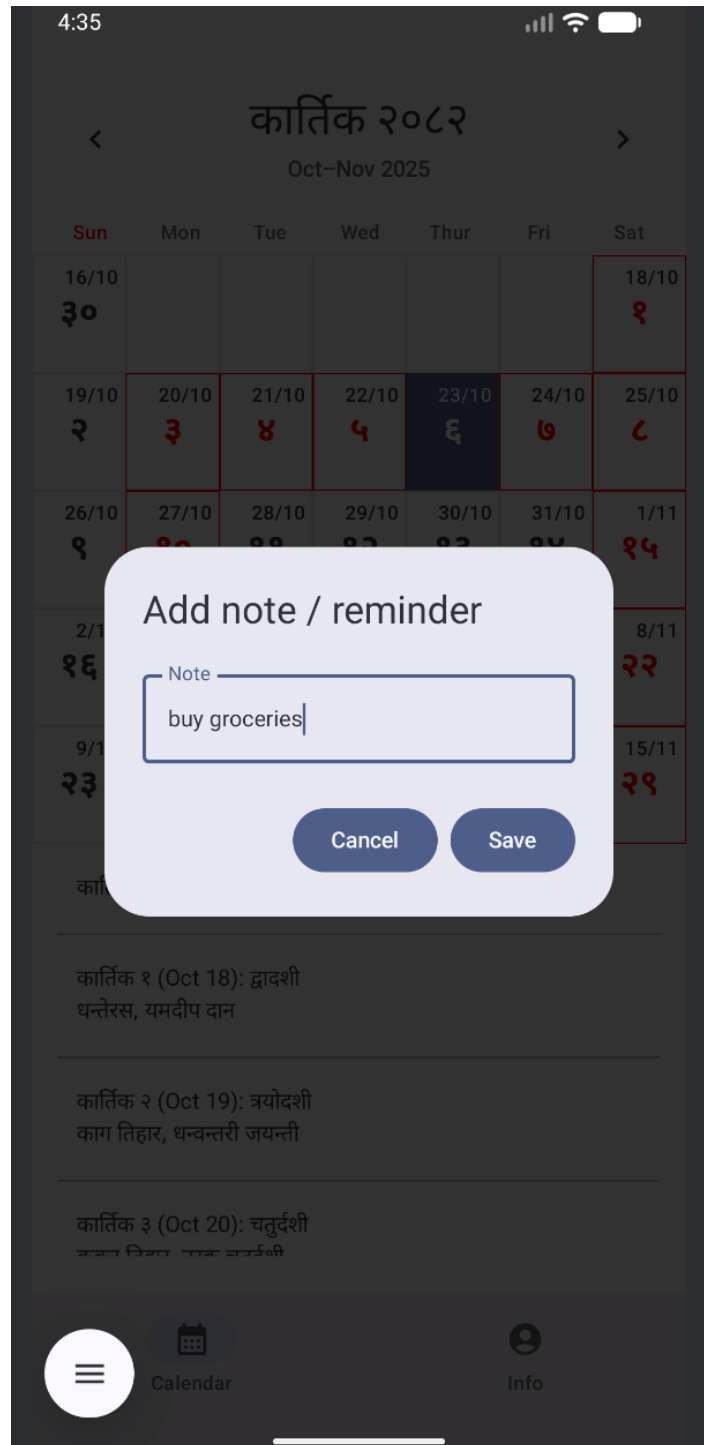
4:35

<

कार्तिक २०८२

Oct–Nov 2025

>

| Sun | Mon | Tue | Wed | Thur | Fri | Sat |
|---|---|---|---|---|---|---|
| 16/10 ३० | | | | | | 18/10 १ |
| 19/10 २ | 20/10 ३ | 21/10 ४ | 22/10 ५ | 23/10 ६ | 24/10 ७ | 25/10 ८ |
| 26/10 ९ | 27/10 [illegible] | 28/10 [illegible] | 29/10 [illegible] | 30/10 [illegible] | 31/10 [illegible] | 1/11 १५ |
| 2/1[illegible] १६ | | | | | | 8/11 २२ |
| 9/1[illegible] २३ | | | | | | 15/11 २९ |

Add note / reminder

Note

buy groceries

Cancel

Save

का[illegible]

कार्तिक १ (Oct 18): द्वादशी
धन्तेरस, यमदीप दान

कार्तिक २ (Oct 19): त्रयोदशी
काग तिहार, धन्वन्तरी जयन्ती

कार्तिक ३ (Oct 20): चतुर्दशी
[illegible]

Calendar

Info